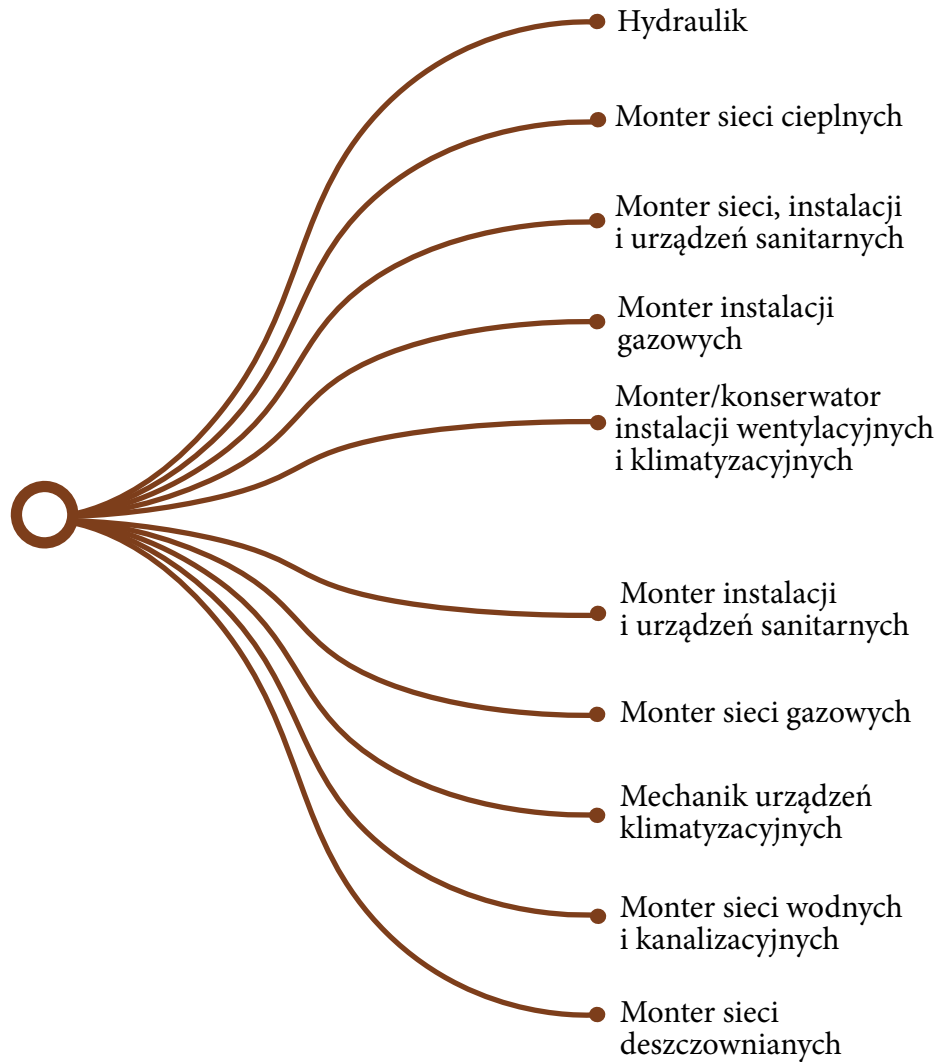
Hydraulik

Monter sieci cieplnych

Monter sieci, instalacji i urządzeń sanitarnych

Monter instalacji gazowych

Monter/konserwator instalacji wentylacyjnych i klimatyzacyjnych

Monter instalacji i urządzeń sanitarnych

Monter sieci gazowych

Mechanik urządzeń klimatyzacyjnych

Monter sieci wodnych i kanalizacyjnych

Monter sieci deszczownianych